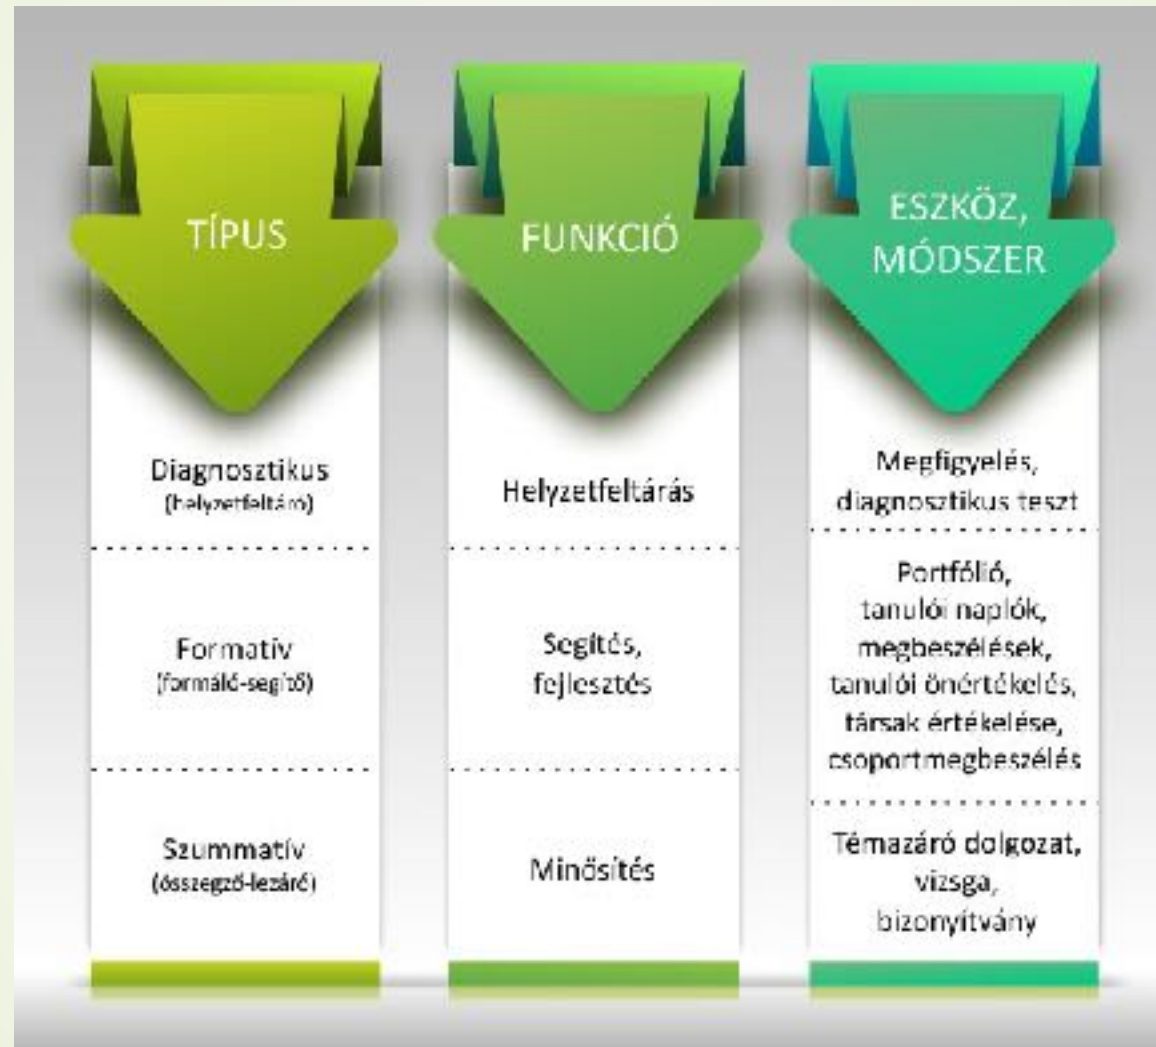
| TÍPUS | FUNKCIÓ | ESZKÖZ, MÓDSZER |
|---|---|---|
| Diagnosztikus (helyzetfeltáró) | Helyzetfeltárás | Megfigyelés, diagnosztikus teszt |
| Formatív (formáló-segítő) | Segítés, fejlesztés | Portfólió, tanulói naplók, megbeszélések, tanulói önértékelés, társak értékelése, csoportmegbeszélés |
| Szummatív (összegző-lezáró) | Minősítés | Témazáró dolgozat, vizsga, bizonyítvány |